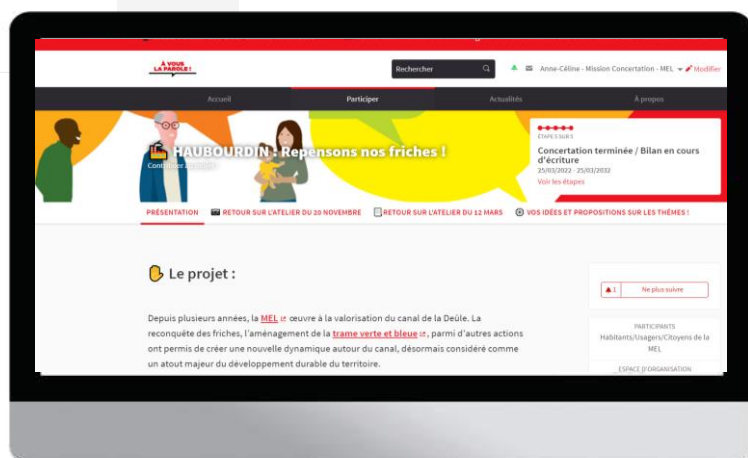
À VOUS LA PAROLE !

Rechercher

Anne-Céline - Mission Concertation - MEL ▾ Modifier

Accueil
Participer
Actualités
À propos

HAUBOURDIN : Repensons nos friches !

Contributions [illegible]

ÉTAPE 5 SUR 5
Concertation terminée / Bilan en cours d'écriture
25/03/2022 - 25/03/2032
Voir les étapes

PRÉSENTATION
RETOUR SUR L'ATELIER DU 20 NOVEMBRE
RETOUR SUR L'ATELIER DU 12 MARS
VOS IDÉES ET PROPOSITIONS SUR LES THÈMES !

Le projet :

Depuis plusieurs années, la MEL œuvre à la valorisation du canal de la Deûle. La reconquête des friches, l'aménagement de la trame verte et bleue, parmi d'autres actions ont permis de créer une nouvelle dynamique autour du canal, désormais considéré comme un atout majeur du développement durable du territoire.

1 Ne plus suivre

PARTICIPANTS
Habitants/Usagers/Citoyens de la MEL

ESPACE D'ORGANISATION